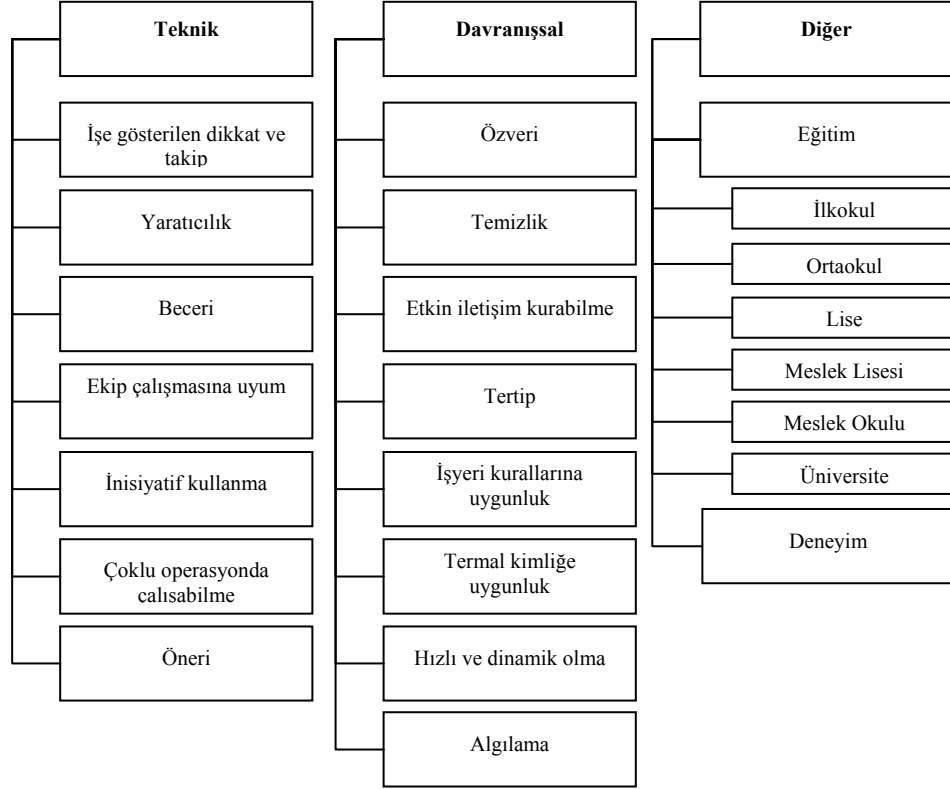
Teknik

İşe gösterilen dikkat ve takip

Yaratıcılık

Beceri

Ekip çalışmasına uyum

İnisiyatif kullanma

Çoklu operasyonda calısabilme

Öneri

Davranışsal

Özveri

Temizlik

Etkin iletişim kurabilme

Tertip

İşyeri kurallarına uygunluk

Termal kimliğe uygunluk

Hızlı ve dinamik olma

Algılama

Diğer

Eğitim

İlkokul

Ortaokul

Lise

Meslek Lisesi

Meslek Okulu

Üniversite

Deneyim